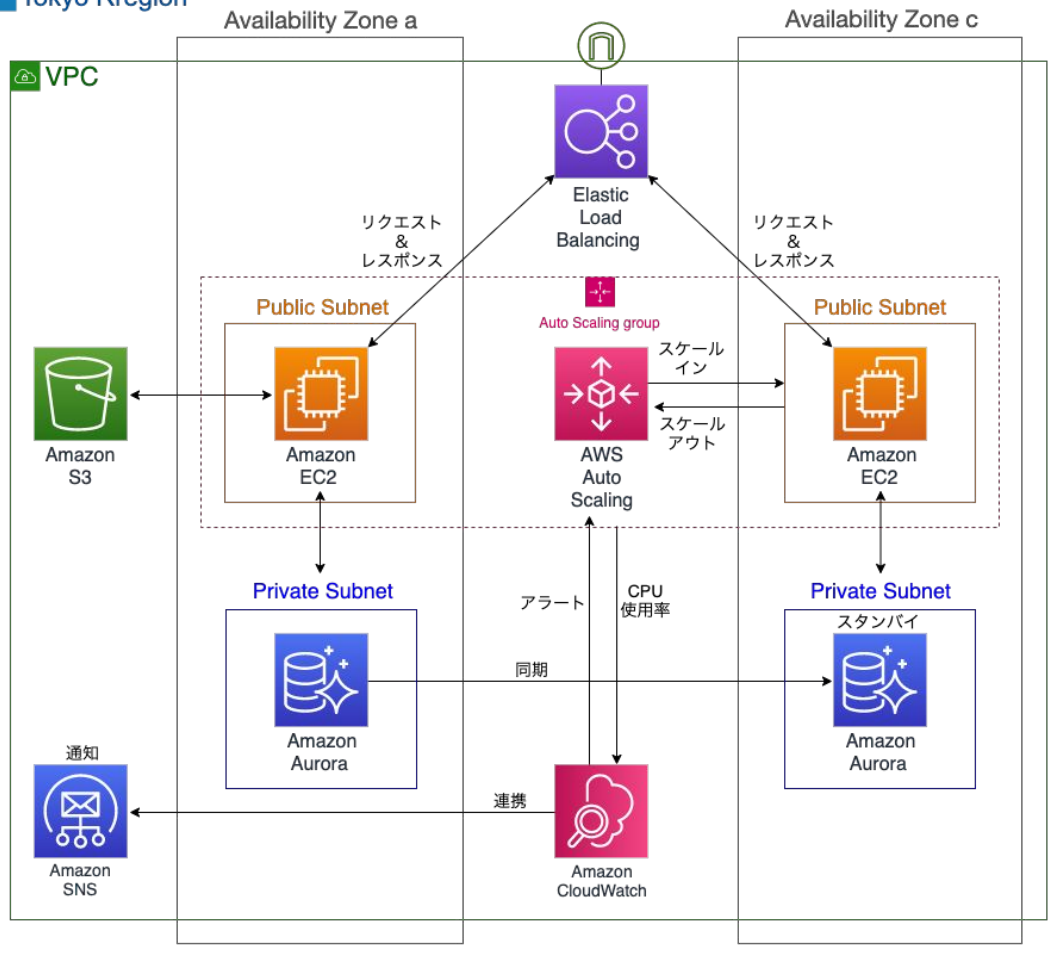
Tokyo Rregion

Availability Zone a

Availability Zone c

VPC

Elastic Load Balancing

リクエスト & レスポンス

リクエスト & レスポンス

Auto Scaling group

Public Subnet

Public Subnet

Amazon S3

Amazon EC2

スケール イン

スケール アウト

AWS Auto Scaling

Amazon EC2

Private Subnet

アラート

CPU 使用率

Private Subnet

スタンバイ

同期

Amazon Aurora

Amazon Aurora

通知

連携

Amazon SNS

Amazon CloudWatch